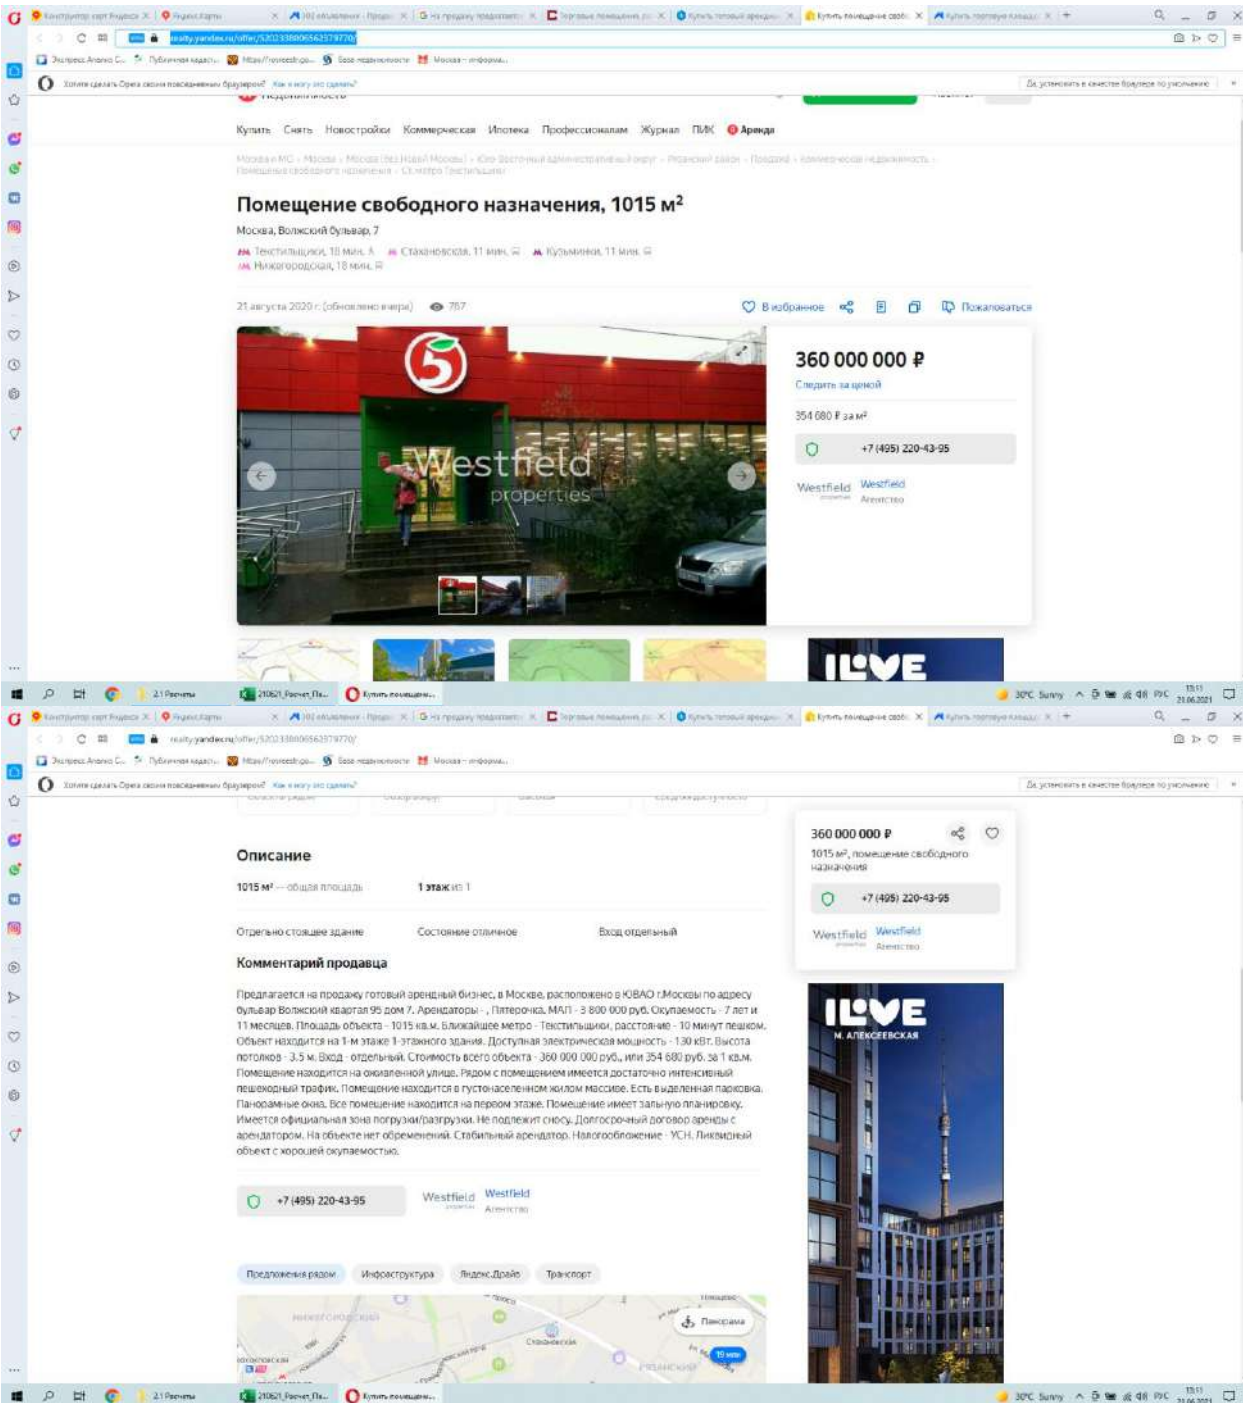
realty.yandex.ru/offer/5202338006562579770/

Экспресс Анализ С... Публичная кадастр... https://reestr.gp... База недвижимости Москва - информа...

Хотите сделать Opera своим повседневным браузером? Как я могу это сделать?

Да, установить в качестве браузера по умолчанию

Купить Снять Новостройки Коммерческая Ипотека Профессионалам Журнал ПИК Аренда

Москва и МО › Москва › Москва (без Новой Москвы) › Юго-Восточный административный округ › Рязанский район › Продажа › коммерческая недвижимость › Помещения свободного назначения › Ст. метро Текстильщики

Помещение свободного назначения, 1015 м²

Москва, Волжский бульвар, 7

Текстильщики, 18 мин. Стахановская, 11 мин. Кузьминки, 11 мин. Нижегородская, 18 мин.

21 августа 2020 г. (обновлено вчера) 757

В избранное Пожаловаться

Westfield properties

360 000 000 ₽

Следить за ценой

354 680 ₽ за м²

+7 (495) 220-43-95

Westfield Westfield Агентство

I LOVE

21 Расчеты 210621_Расчет_Пл... Купить помещени...

30°C Sunny РУС 13:11 21.06.2021

realty.yandex.ru/offer/5202338006562579770/

Описание

1015 м² — общая площадь 1 этаж из 1

Отдельно стоящее здание Состояние отличное Вход отдельный

Комментарий продавца

Предлагается на продажу готовый арендный бизнес, в Москве, расположено в ЮВАО г.Москвы по адресу бульвар Волжский квартал 95 дом 7. Арендаторы - , Пятерочка. МАП - 3 800 000 руб. Окупаемость - 7 лет и 11 месяцев. Площадь объекта - 1015 кв.м. Ближайшее метро - Текстильщики, расстояние - 10 минут пешком. Объект находится на 1-м этаже 1-этажного здания. Доступная электрическая мощность - 130 кВт. Высота потолков - 3.5 м. Вход - отдельный. Стоимость всего объекта - 360 000 000 руб., или 354 680 руб. за 1 кв.м. Помещение находится на оживленной улице. Рядом с помещением имеется достаточно интенсивный пешеходный трафик. Помещение находится в густонаселенном жилом массиве. Есть выделенная парковка. Панорамные окна. Все помещение находится на первом этаже. Помещение имеет зальную планировку. Имеется официальная зона погрузки/разгрузки. Не подлежит сносу. Долгосрочный договор аренды с арендатором. На объекте нет обременений. Стабильный арендатор. Налогообложение - УСН. Ликвидный объект с хорошей окупаемостью.

+7 (495) 220-43-95

Westfield Westfield Агентство

Предложения рядом Инфраструктура Яндекс.Драйв Транспорт

Панорама

360 000 000 ₽

1015 м², помещение свободного назначения

+7 (495) 220-43-95

Westfield Westfield Агентство

I LOVE М. АЛЕКСЕЕВСКАЯ

21 Расчеты 210621_Расчет_Пл... Купить помещени...

30°C Sunny РУС 13:11 21.06.2021